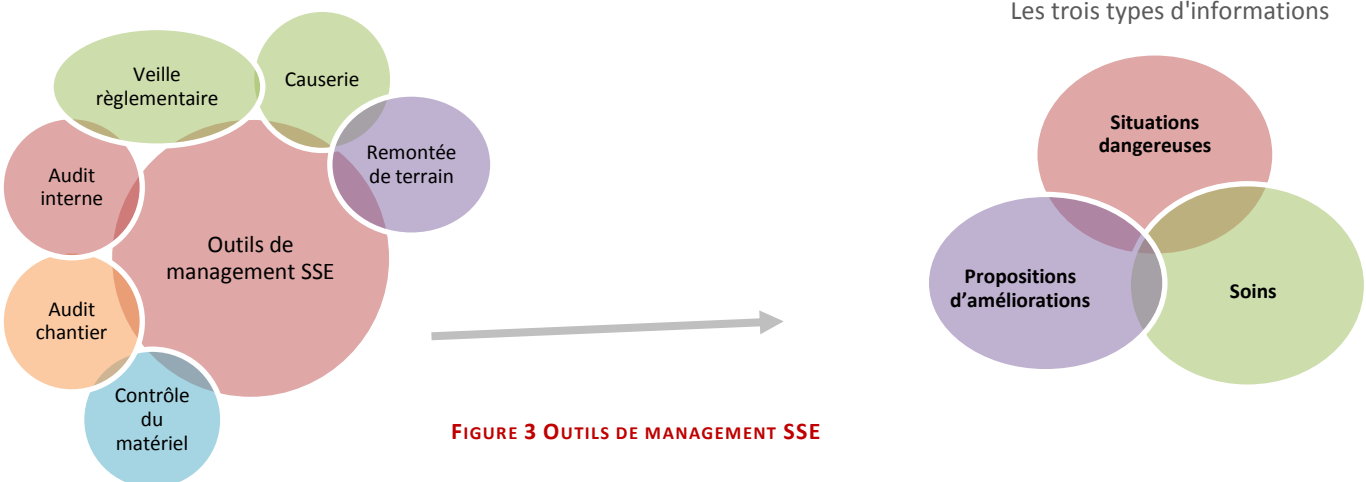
Les trois types d'informations

Veille règlementaire

Causerie

Remontée de terrain

Audit interne

Outils de management SSE

Audit chantier

Contrôle du matériel

Situations dangereuses

Propositions d'améliorations

Soins

FIGURE 3 OUTILS DE MANAGEMENT SSE